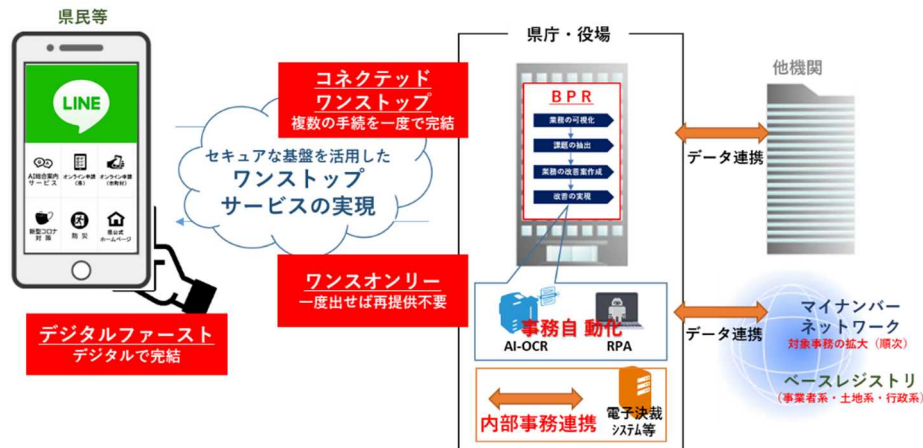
県民等

LINE

AI総合案内サービス

オンライン申請（県）

オンライン申請（市町村）

新型コロナ対策

防災

県公式ホームページ

デジタルファースト
デジタルで完結

コネクテッドワンストップ
複数の手続を一度で完結

セキュアな基盤を活用した
ワンストップ
サービスの実現

ワンスオンリー
一度出せば再提供不要

県庁・役場

BPR

業務の可視化

課題の抽出

業務の改善案作成

改善の実現

事務自動化

AI-OCR

RPA

内部事務連携

電子決裁システム等

他機関

データ連携

データ連携

マイナンバーネットワーク
対象事務の拡大（順次）

ベースレジストリ
（事業者系・土地系・行政系）